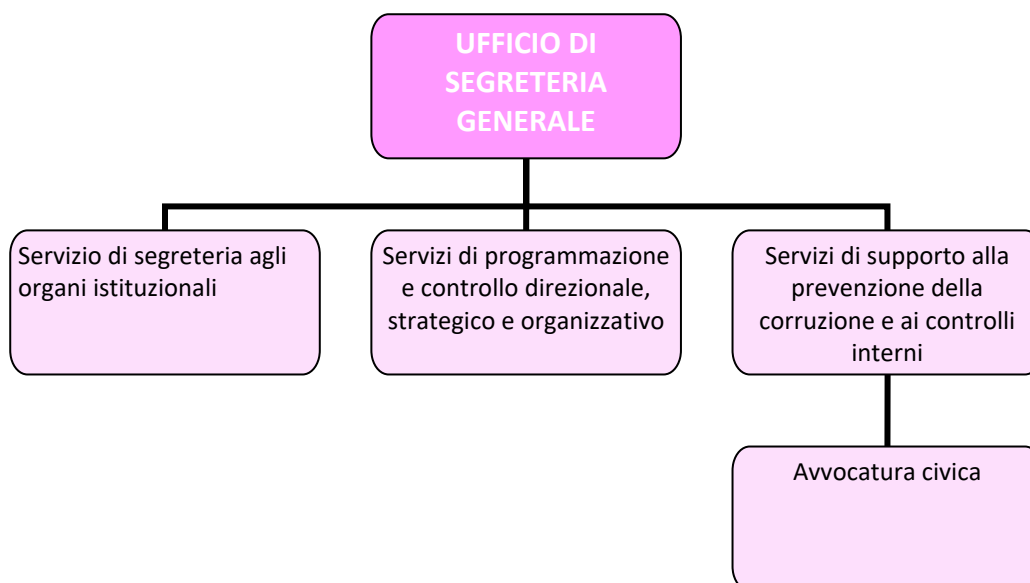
UFFICIO DI SEGRETERIA GENERALE

Servizio di segreteria agli organi istituzionali

Servizi di programmazione e controllo direzionale, strategico e organizzativo

Servizi di supporto alla prevenzione della corruzione e ai controlli interni

Avvocatura civica